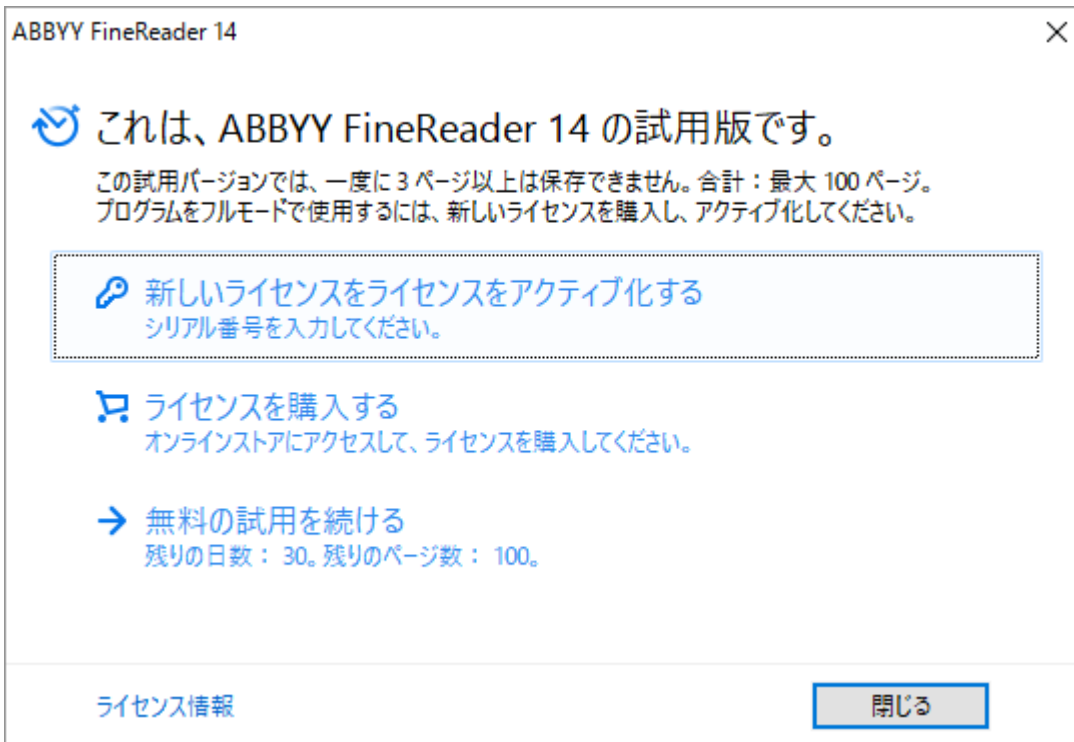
ABBYY FineReader 14

×

これは、ABBYY FineReader 14 の試用版です。

この試用バージョンでは、一度に 3 ページ以上は保存できません。合計：最大 100 ページ。
プログラムをフルモードで使用するには、新しいライセンスを購入し、アクティブ化してください。

新しいライセンスをライセンスをアクティブ化する
シリアル番号を入力してください。

ライセンスを購入する
オンラインストアにアクセスして、ライセンスを購入してください。

無料の試用を続ける
残りの日数： 30。残りのページ数： 100。

ライセンス情報

閉じる